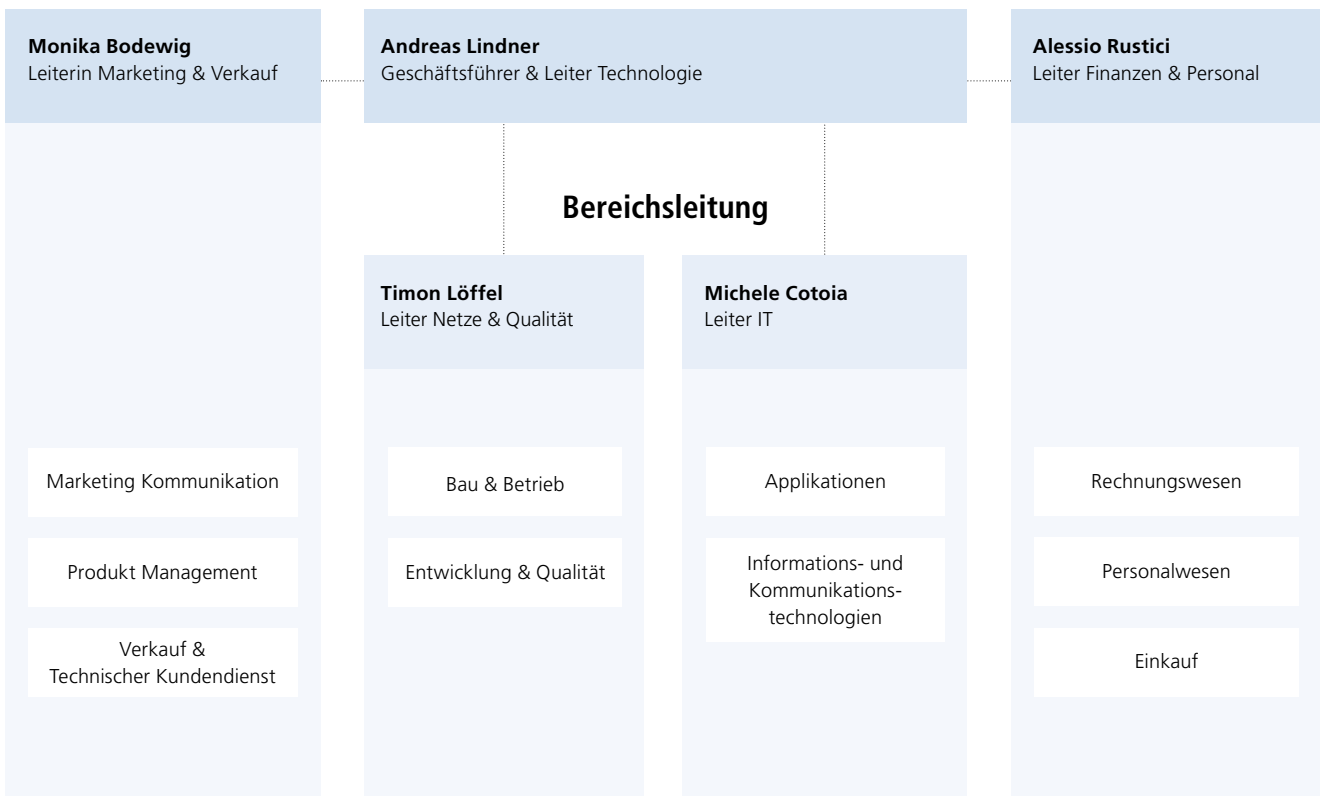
**Monika Bodewig**
Leiterin Marketing & Verkauf

**Andreas Lindner**
Geschäftsführer & Leiter Technologie

**Alessio Rustici**
Leiter Finanzen & Personal

**Bereichsleitung**

**Timon Löffel**
Leiter Netze & Qualität

**Michele Cotoia**
Leiter IT

Marketing Kommunikation

Produkt Management

Verkauf & Technischer Kundendienst

Bau & Betrieb

Entwicklung & Qualität

Applikationen

Informations- und Kommunikationstechnologien

Rechnungswesen

Personalwesen

Einkauf